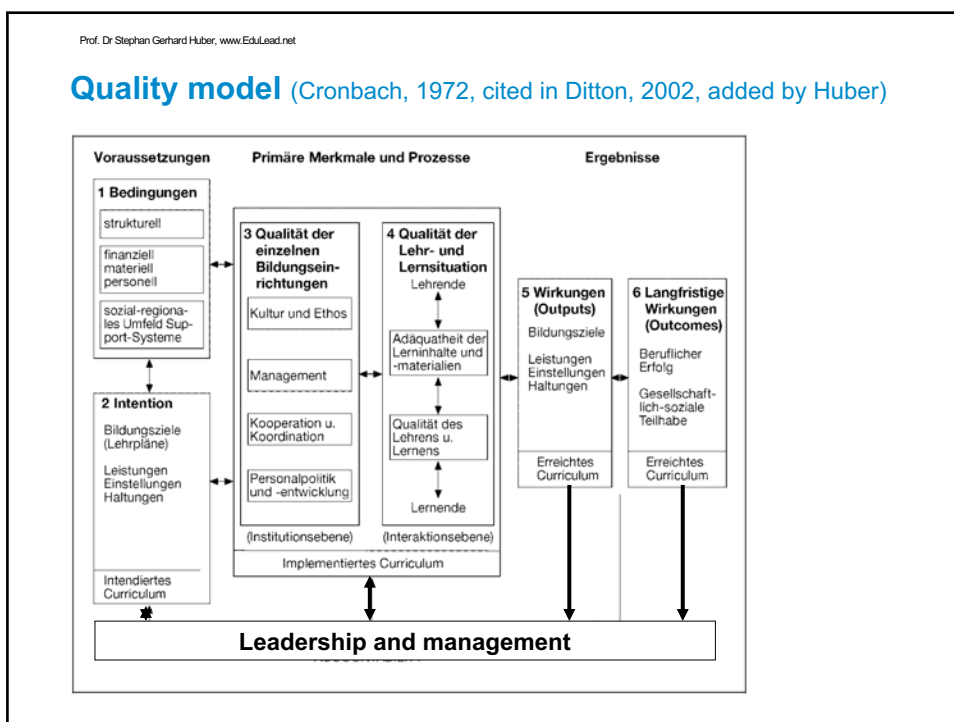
Prof. Dr Stephan Gerhard Huber, www.EduLead.net

**Quality model** (Cronbach, 1972, cited in Ditton, 2002, added by Huber)

Voraussetzungen

Primäre Merkmale und Prozesse

Ergebnisse

1 Bedingungen

strukturell

finanziell materiell personell

sozial-regionales Umfeld Support-Systeme

2 Intention

Bildungsziele (Lehrpläne)

Leistungen Einstellungen Haltungen

Intendiertes Curriculum

3 Qualität der einzelnen Bildungseinrichtungen

Kultur und Ethos

Management

Kooperation u. Koordination

Personalpolitik und -entwicklung

(Institutionsebene)

4 Qualität der Lehr- und Lernsituation

Lehrende

Adäquatheit der Lerninhalte und -materialien

Qualität des Lehrens u. Lernens

Lernende

(Interaktionsebene)

Implementiertes Curriculum

5 Wirkungen (Outputs)

Bildungsziele

Leistungen Einstellungen Haltungen

Erreichtes Curriculum

6 Langfristige Wirkungen (Outcomes)

Beruflicher Erfolg

Gesellschaftlich-soziale Teilhabe

Erreichtes Curriculum

Leadership and management